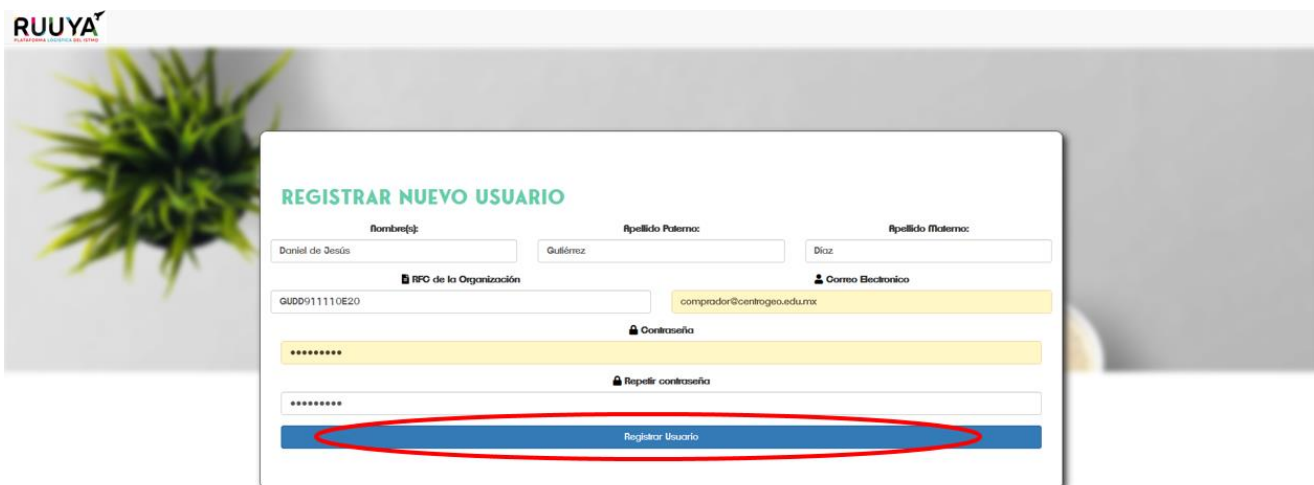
RUUYA
PLATAFORMA LOGÍSTICA DEL ISTMO

REGISTRAR NUEVO USUARIO

Nombre(s):
Daniel de Jesús

Apellido Paterno:
Gutiérrez

Apellido Materno:
Díaz

RFC de la Organización
GUDD911110E20

Correo Electronico
comprador@centrogeo.edu.mx

Contraseña
•••••••••

Repetir contraseña
•••••••••

Registrar Usuario